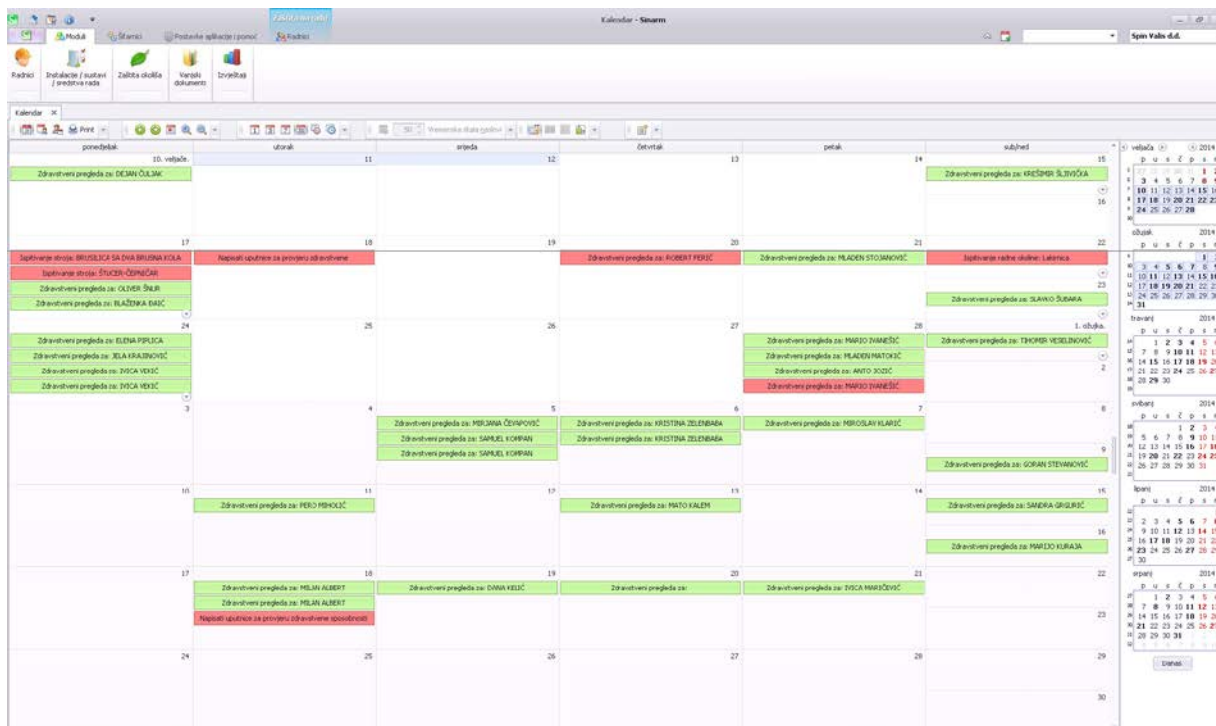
Zaštita na radu
Kalendar - Sinarm
Moduli
Štampi
Postavke aplikacije i pomoć
Radnici
Spin Valis d.d.
Radnici
Instalacije / sustavi / sredstva rada
Zaštita okoliša
Vanjski dokumenti
Izvještaji
Kalendar
Print
Vremenska skala godine

| ponedjeljak | utorak | srijeda | četvrtak | petak | sub/ned |
|---|---|---|---|---|---|
| 10. veljače. Zdravstveni pregleda za: DEJAN ČULJAK | 11 | 12 | 13 | 14 | 15 Zdravstveni pregleda za: KREŠIMIR ŠLIVIČKA 16 |
| 17 Ispitivanje stroja: BRUSILICA SA DVA BRUSNA KOLA; Ispitivanje stroja: ŠTUCER-ČEPNIČAR; Zdravstveni pregleda za: OLIVER ŠNUR; Zdravstveni pregleda za: BLAŽENKA BAŠIĆ | 18 Napisati uputnice za provjeru zdravstvene | 19 | 20 Zdravstveni pregleda za: ROBERT FERIĆ | 21 Zdravstveni pregleda za: MLADEN STOJANOVIĆ | 22 Ispitivanje radne okoline: Lakenica 23 Zdravstveni pregleda za: SLAVKO ŠUBARA |
| 24 Zdravstveni pregleda za: ELENA PIPLICA; Zdravstveni pregleda za: JELA KRAJINOVIĆ; Zdravstveni pregleda za: IVICA VEKIĆ; Zdravstveni pregleda za: IVICA VEKIĆ | 25 | 26 | 27 | 28 Zdravstveni pregleda za: MARIO IVANEŠIĆ; Zdravstveni pregleda za: MLADEN MATOKIĆ; Zdravstveni pregleda za: ANTO JOZIĆ; Zdravstveni pregleda za: MARIO IVANEŠIĆ | 1. ožujka. Zdravstveni pregleda za: TIHOMIR VESELINOVIĆ 2 |
| 3 | 4 | 5 Zdravstveni pregleda za: MIRJANA ČEVAPOVIĆ; Zdravstveni pregleda za: SAMUEL KOMPAN; Zdravstveni pregleda za: SAMUEL KOMPAN | 6 Zdravstveni pregleda za: KRISTINA ZELENBABA; Zdravstveni pregleda za: KRISTINA ZELENBABA | 7 Zdravstveni pregleda za: MIROSLAV KLARIĆ | 8 9 Zdravstveni pregleda za: GORAN STEVANOVIĆ |
| 10 | 11 Zdravstveni pregleda za: PERO MIHOLJIĆ | 12 | 13 Zdravstveni pregleda za: MATO KALEM | 14 | 15 Zdravstveni pregleda za: SANDRA GRGURIĆ 16 Zdravstveni pregleda za: MARIJO KURAJA |
| 17 | 18 Zdravstveni pregleda za: MILAN ALBERT; Zdravstveni pregleda za: MILAN ALBERT; Napisati uputnice za provjeru zdravstvene sposobnosti | 19 Zdravstveni pregleda za: DANA KELIĆ | 20 Zdravstveni pregleda za: | 21 Zdravstveni pregleda za: IVICA MARIČEVIĆ | 22 23 |
| 24 | 25 | 26 | 27 | 28 | 29 30 |

veljača 2014
p u s č p s
1 2
3 4 5 6 7 8
10 11 12 13 14 15
17 18 19 20 21 22
24 25 26 27 28
ožujak 2014
p u s č p s
1
3 4 5 6 7 8
10 11 12 13 14 15
17 18 19 20 21 22
24 25 26 27 28 29
31
travanj 2014
p u s č p s
1 2 3 4 5
7 8 9 10 11 12
14 15 16 17 18 19
21 22 23 24 25 26
28 29 30
svibanj 2014
p u s č p s
1 2 3
5 6 7 8 9 10
12 13 14 15 16 17
19 20 21 22 23 24
26 27 28 29 30 31
lipanj 2014
p u s č p s
2 3 4 5 6 7
9 10 11 12 13 14
16 17 18 19 20 21
23 24 25 26 27 28
30
srpanj 2014
p u s č p s
1 2 3 4 5
7 8 9 10 11 12
14 15 16 17 18 19
21 22 23 24 25 26
28 29 30 31
Danas